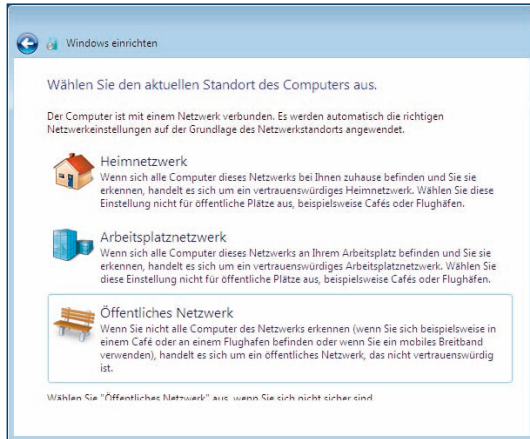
Windows einrichten

Wählen Sie den aktuellen Standort des Computers aus.

Der Computer ist mit einem Netzwerk verbunden. Es werden automatisch die richtigen Netzwerkeinstellungen auf der Grundlage des Netzwerkstandorts angewendet.

Heimnetzwerk
Wenn sich alle Computer dieses Netzwerks bei Ihnen zuhause befinden und Sie sie erkennen, handelt es sich um ein vertrauenswürdiges Heimnetzwerk. Wählen Sie diese Einstellung nicht für öffentliche Plätze aus, beispielsweise Cafés oder Flughäfen.

Arbeitsplatznetzwerk
Wenn sich alle Computer dieses Netzwerks an Ihrem Arbeitsplatz befinden und Sie sie erkennen, handelt es sich um ein vertrauenswürdiges Arbeitsplatznetzwerk. Wählen Sie diese Einstellung nicht für öffentliche Plätze aus, beispielsweise Cafés oder Flughäfen.

Öffentliches Netzwerk
Wenn Sie nicht alle Computer des Netzwerks erkennen (wenn Sie sich beispielsweise in einem Café oder an einem Flughafen befinden oder wenn Sie ein mobiles Breitband verwenden), handelt es sich um ein öffentliches Netzwerk, das nicht vertrauenswürdig ist.

Wählen Sie "Öffentliches Netzwerk" aus, wenn Sie sich nicht sicher sind.